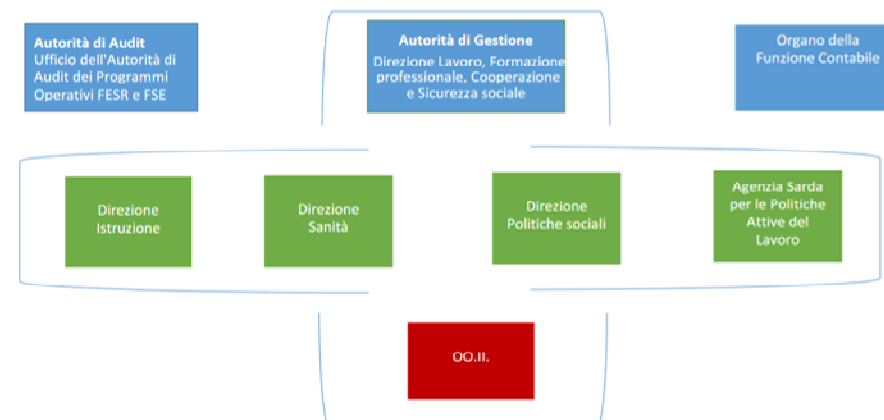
Autorità di Audit
Ufficio dell'Autorità di Audit dei Programmi Operativi FESR e FSE

Autorità di Gestione
Direzione Lavoro, Formazione professionale, Cooperazione e Sicurezza sociale

Organo della Funzione Contabile

Direzione Istruzione

Direzione Sanità

Direzione Politiche sociali

Agenzia Sarda per le Politiche Attive del Lavoro

OO.II.